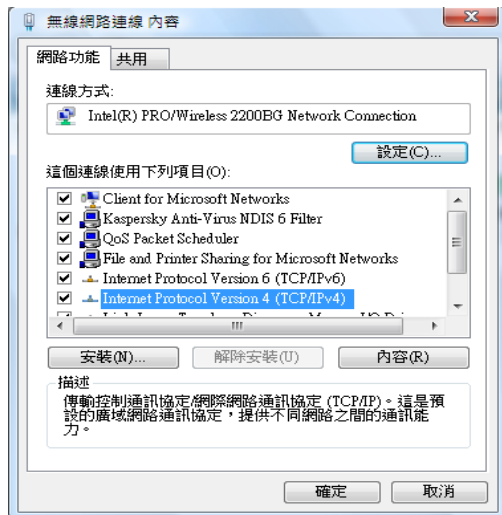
無線網路連線 內容

網路功能 共用

連線方式:

Intel(R) PRO/Wireless 2200BG Network Connection

設定(C)...

這個連線使用下列項目(O):

Client for Microsoft Networks
Kaspersky Anti-Virus NDIS 6 Filter
QoS Packet Scheduler
File and Printer Sharing for Microsoft Networks
Internet Protocol Version 6 (TCP/IPv6)
Internet Protocol Version 4 (TCP/IPv4)
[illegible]

安裝(N)... 解除安裝(U) 內容(R)

描述

傳輸控制通訊協定/網際網路通訊協定 (TCP/IP)。這是預設的廣域網路通訊協定，提供不同網路之間的通訊能力。

確定 取消